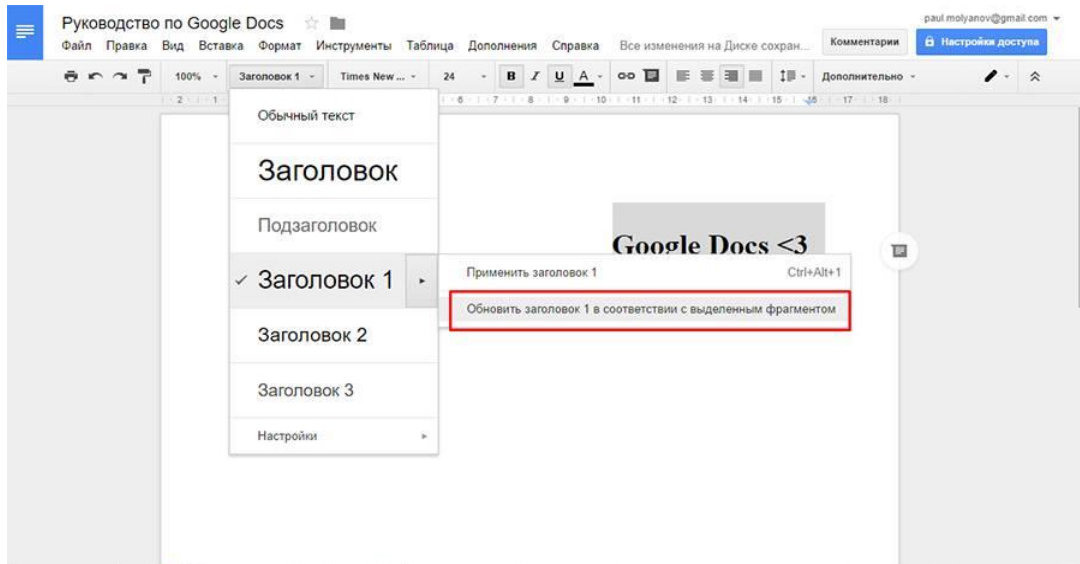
Руководство по Google Docs

paul.molyanov@gmail.com

Файл Правка Вид Вставка Формат Инструменты Таблица Дополнения Справка Все изменения на Диске сохран...

Комментарии

Настройки доступа

100% Заголовок 1 Times New ... 24 B I U A Дополнительно

Обычный текст

Заголовок

Подзаголовок

✓ Заголовок 1

Заголовок 2

Заголовок 3

Настройки

Применить заголовок 1 Ctrl+Alt+1

Обновить заголовок 1 в соответствии с выделенным фрагментом

Google Docs <3